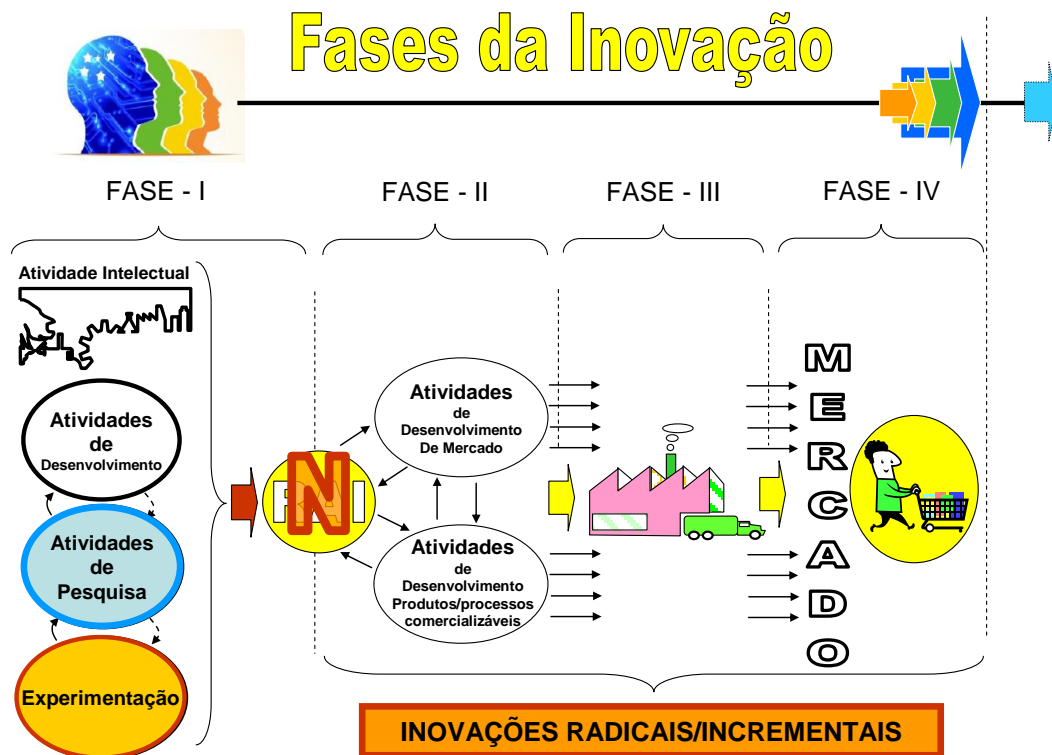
Fases da Inovação

FASE - I

FASE - II

FASE - III

FASE - IV

Atividade Intelectual

Atividades de Desenvolvimento

Atividades de Pesquisa

Experimentação

PNI

Atividades de Desenvolvimento De Mercado

Atividades de Desenvolvimento Produtos/processos comercializáveis

MERCADO

INOVAÇÕES RADICAIS/INCREMENTAIS